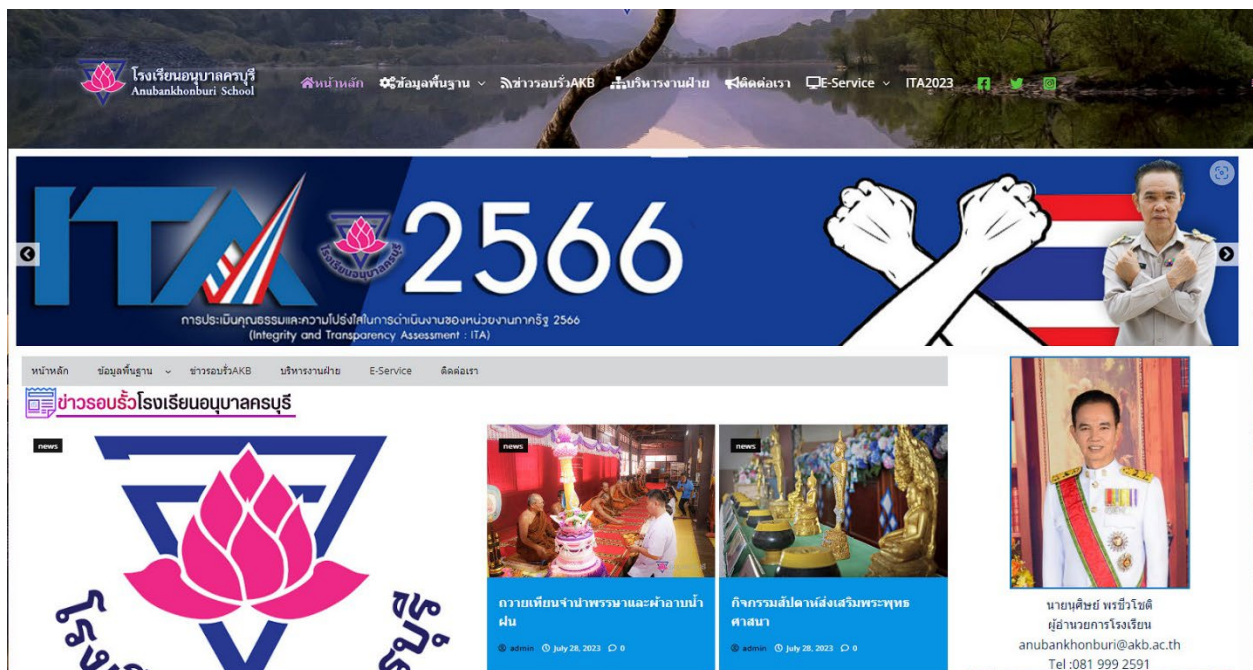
โรงเรียนอนุบาลครบุรี
Anubankhonburi School

หน้าหลัก ข้อมูลพื้นฐาน ข่าวรอบรั้วAKB บริหารงานฝ่าย ติดต่อเรา E-Service ITA2023

ITA 2566
โรงเรียนอนุบาลครบุรี
การประเมินคุณธรรมและความโปร่งใสในการดำเนินงานของหน่วยงานภาครัฐ 2566
(Integrity and Transparency Assessment : ITA)

หน้าหลัก ข้อมูลพื้นฐาน ข่าวรอบรั้วAKB บริหารงานฝ่าย E-Service ติดต่อเรา

ข่าวรอบรั้วโรงเรียนอนุบาลครบุรี

news

news
ถวายเทียนจำนำพรรษาและผ้าอาบน้ำฝน
admin July 28, 2023 0

news
กิจกรรมสัปดาห์ส่งเสริมพระพุทธศาสนา
admin July 28, 2023 0

นายนุศิษย์ พรชีวโชติ
ผู้อำนวยการโรงเรียน
anubankhonburi@akb.ac.th
Tel :081 999 2591